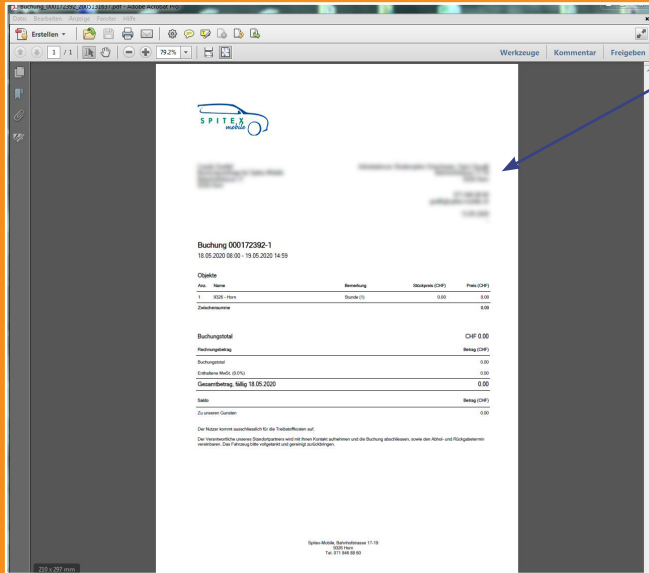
Buchung_000172392_20051315​57.pdf - Adobe Acrobat Pro

Datei Bearbeiten Anzeige Fenster Hilfe

Erstellen

1 / 1

79,2%

Werkzeuge Kommentar Freigeben

SPITEX mobile

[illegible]

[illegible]

Buchung 000172392-1
18.05.2020 08:00 - 19.05.2020 14:59

Objekte

| Anz. | Name | Bemerkung | Stückpreis (CHF) | Preis (CHF) |
|---|---|---|---|---|
| 1 | 9326 - Horn | Stunde (1) | 0.00 | 0.00 |
| Zwischensumme | | | | 0.00 |

| Buchungstotal | CHF 0.00 |
|---|---|
| Rechnungsbetrag | Betrag (CHF) |
| Buchungstotal | 0.00 |
| Enthaltene MwSt. (0.0%) | 0.00 |
| Gesamtbetrag, fällig 18.05.2020 | 0.00 |

| Saldo | Betrag (CHF) |
|---|---|
| Zu unseren Gunsten | 0.00 |

Der Nutzer kommt ausschliesslich für die Treibstoffkosten auf.

Der Verantwortliche unseres Standortpartners wird mit Ihnen Kontakt aufnehmen und die Buchung abschliessen, sowie den Abhol- und Rückgabetermin vereinbaren. Das Fahrzeug bitte vollgetankt und gereinigt zurückbringen.

Spitex-Mobile, Bahnhofstrasse 17-19
9326 Horn
Tel. 071 846 88 60

210 x 297 mm